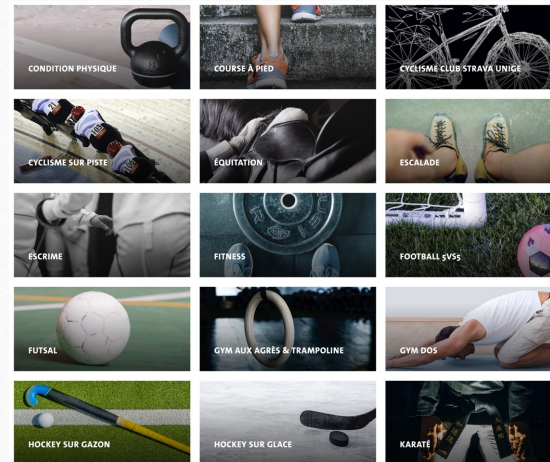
CONDITION PHYSIQUE

COURSE À PIED

CYCLISME CLUB STRAVA UNIGE

CYCLISME SUR PISTE

ÉQUITATION

ESCALADE

ESCRIME

FITNESS

FOOTBALL 5V5S

FUTSAL

GYM AUX AGRÈS & TRAMPOLINE

GYM DOS

HOCKEY SUR GAZON

HOCKEY SUR GLACE

KARATÉ